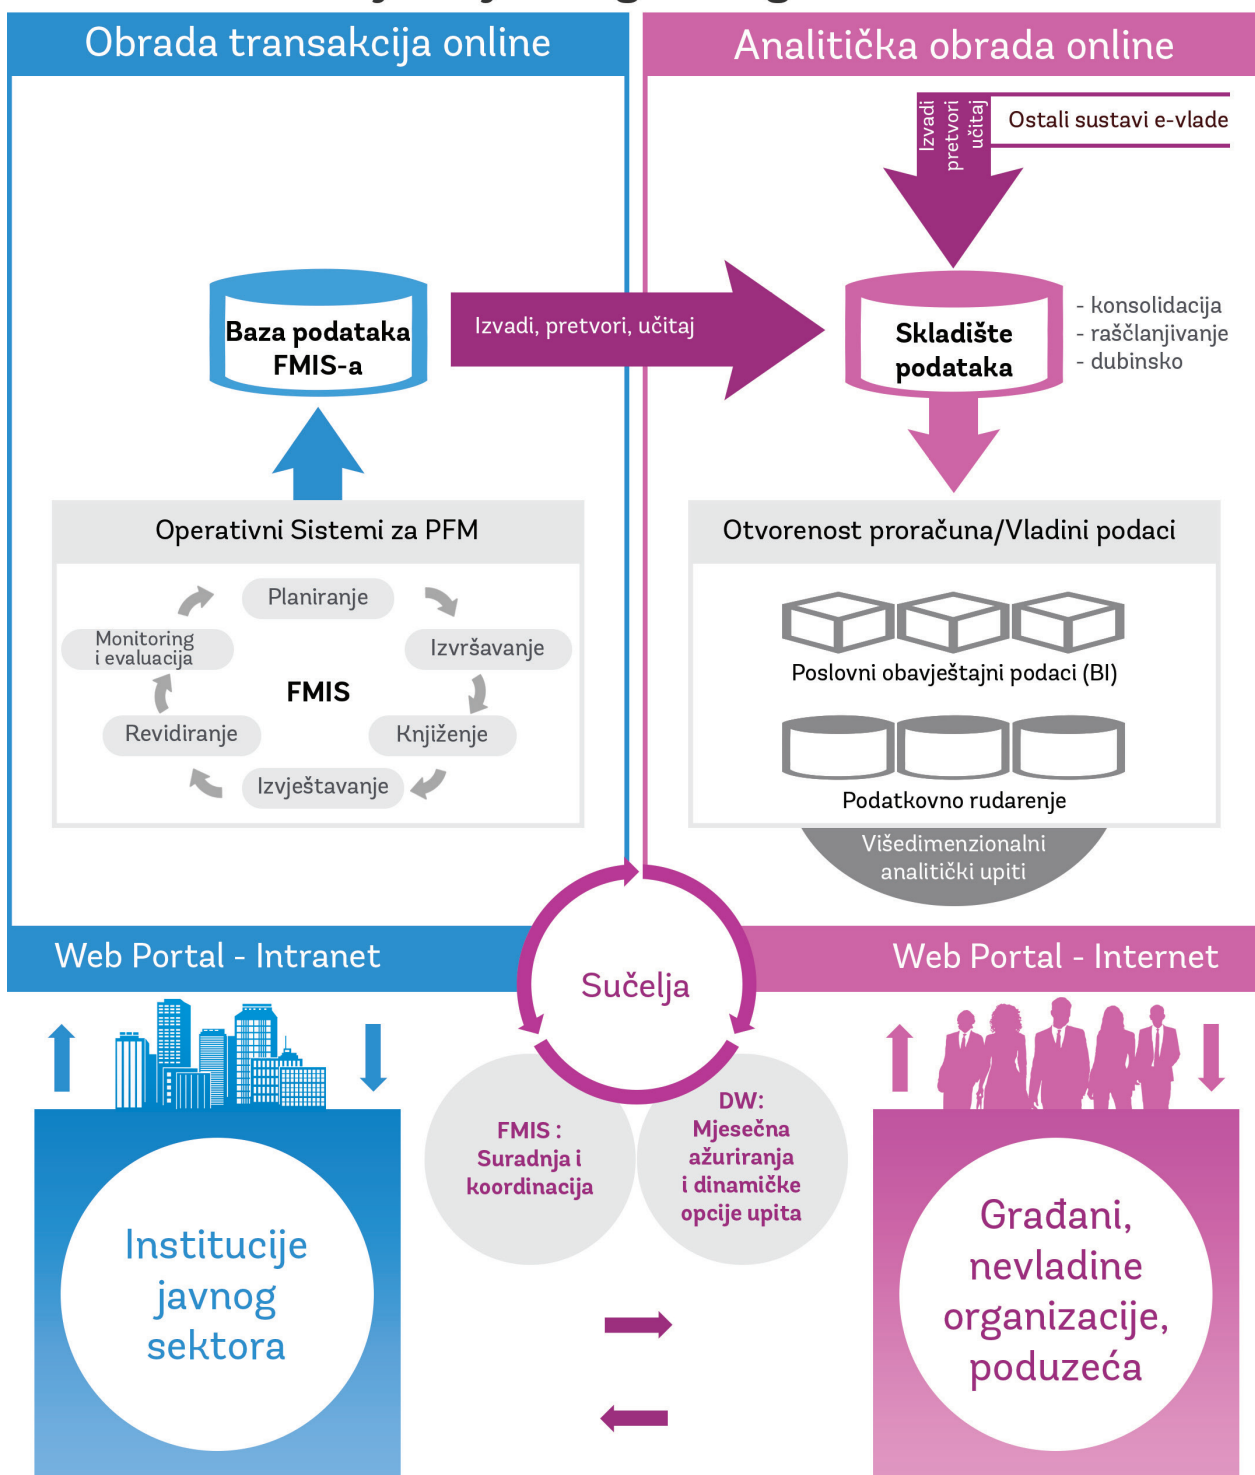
Obrada transakcija online

Analitička obrada online

Izvadi pretvori učitaj

Ostali sustavi e-vlade

Baza podataka FMIS-a

Izvadi, pretvori, učitaj

Skladište podataka

- konsolidacija
- raščlanjivanje
- dubinsko

Operativni Sistemi za PFM

Planiranje

Izvršavanje

Monitoring i evaluacija

FMIS

Revidiranje

Knjiženje

Izvještavanje

Otvorenost proračuna/Vladini podaci

Poslovni obavještajni podaci (BI)

Podatkovno rudarenje

Višedimenzionalni analitički upiti

Web Portal - Intranet

Sučelja

Web Portal - Internet

FMIS : Suradnja i koordinacija

DW: Mjesečna ažuriranja i dinamičke opcije upita

Institucije javnog sektora

Građani, nevladine organizacije, poduzeća